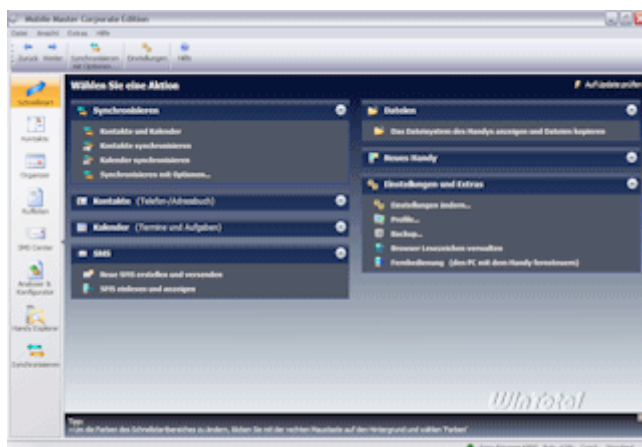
Mobile Master Corporate Edition

Datei Ansicht Extras Hilfe

Zurück Weiter Synchronisieren mit Optionen... Einstellungen Hilfe

Schnellstart
Kontakte
Organizer
Aufgaben
SMS Center
Analyser & Konfigurator
Handy Explorer
Synchronisieren

Wählen Sie eine Aktion

Auf Update prüfen

Synchronisieren
Kontakte und Kalender
Kontakte synchronisieren
Kalender synchronisieren
Synchronisieren mit Optionen...

Kontakte (Telefon-/Adressbuch)

Kalender (Termine und Aufgaben)

SMS
Neue SMS erstellen und versenden
SMS einlesen und anzeigen

Dateien
Das Dateisystem des Handys anzeigen und Dateien kopieren

Neues Handy

Einstellungen und Extras
Einstellungen ändern...
Profile...
Backup...
Browser Lesezeichen verwalten
Fernbedienung (den PC mit dem Handy fernsteuern)

WinTotal

Tipp
Um die Farben des Schnellstartbereiches zu ändern, klicken Sie mit der rechten Maustaste auf den Hintergrund und wählen 'Farben'.

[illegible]